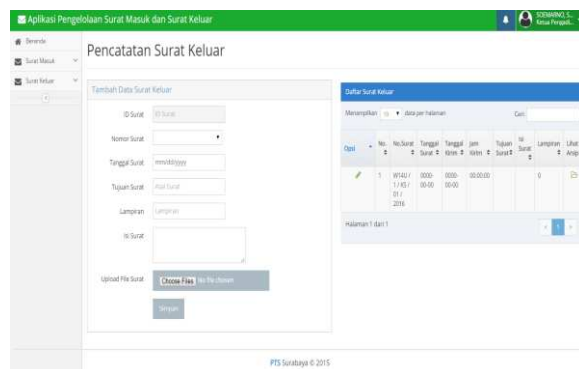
Aplikasi Pengelolaan Surat Masuk dan Surat Keluar

SOEWARNO, S... Ketua Perapati...

Beranda
Surat Masuk
Surat Keluar

Pencatatan Surat Keluar

Tambah Data Surat Keluar

ID Surat | ID Surat
Nomor Surat
Tanggal Surat | mm/dd/yyyy
Tujuan Surat | Asal Surat
Lampiran | Lampiran
Isi Surat
Upload File Surat | Choose Files No file chosen

Simpan

Daftar Surat Keluar

Menampilkan 10 data per halaman

Cari:

| Opsi | No. | No.Surat | Tanggal Surat | Tanggal Kirim | Jam Kirim | Tujuan Surat | Isi Surat | Lampiran | Lihat Anjo |
|---|---|---|---|---|---|---|---|---|---|
| | 1 | W14U / 1 / KS / 01 / 2016 | 0000-00-00 | 0000-00-00 | 00:00:00 | | | 0 | |

Halaman 1 dari 1

1

PTS Surabaya © 2015